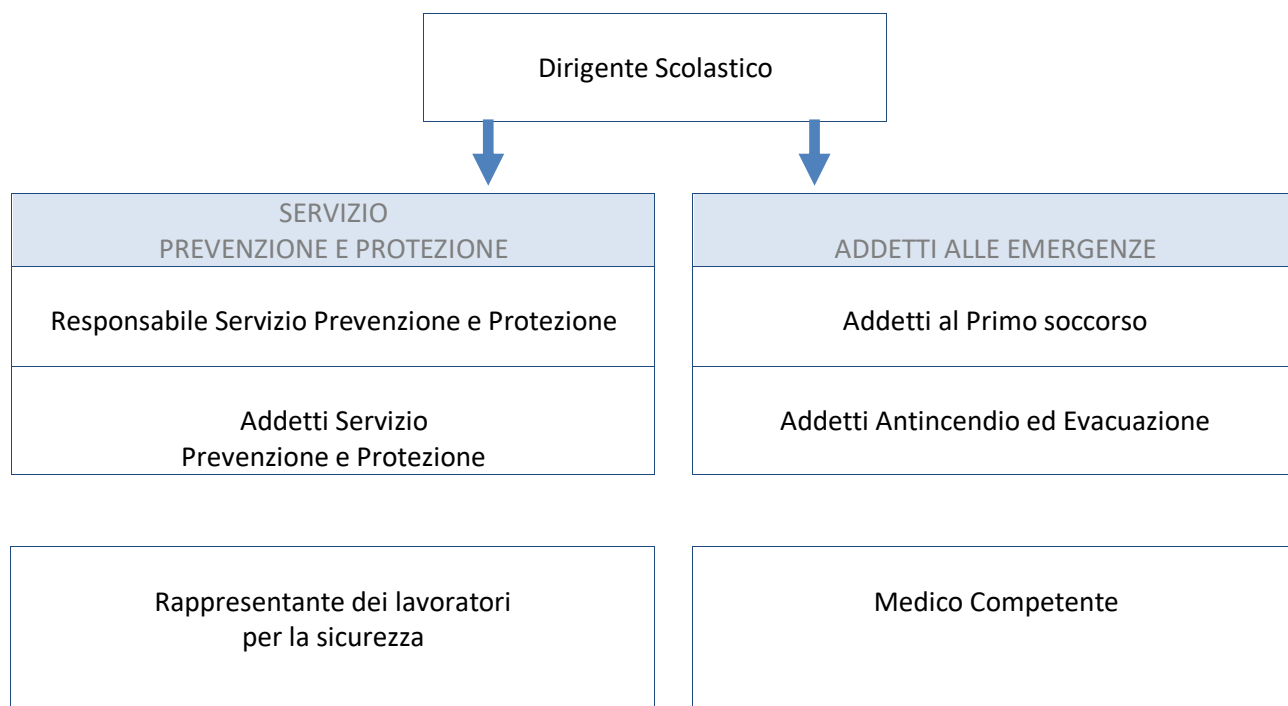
Dirigente Scolastico

SERVIZIO
PREVENZIONE E PROTEZIONE

Responsabile Servizio Prevenzione e Protezione

Addetti Servizio
Prevenzione e Protezione

ADDETTI ALLE EMERGENZE

Addetti al Primo soccorso

Addetti Antincendio ed Evacuazione

Rappresentante dei lavoratori
per la sicurezza

Medico Competente